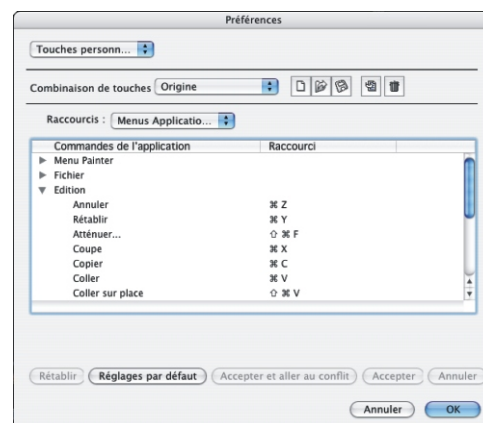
Préférences

Touches personn...

Combinaison de touches Origine

Raccourcis : Menus Applicatio...

| Commandes de l'application | Raccourci |
|---|---|
| ▶ Menu Painter | |
| ▶ Fichier | |
| ▼ Edition | |
| Annuler | ⌘ Z |
| Rétablir | ⌘ Y |
| Atténuer... | ⇧ ⌘ F |
| Coupe | ⌘ X |
| Copier | ⌘ C |
| Coller | ⌘ V |
| Coller sur place | ⇧ ⌘ V |

Rétablir | Réglages par défaut | Accepter et aller au conflit | Accepter | Annuler

Annuler | OK